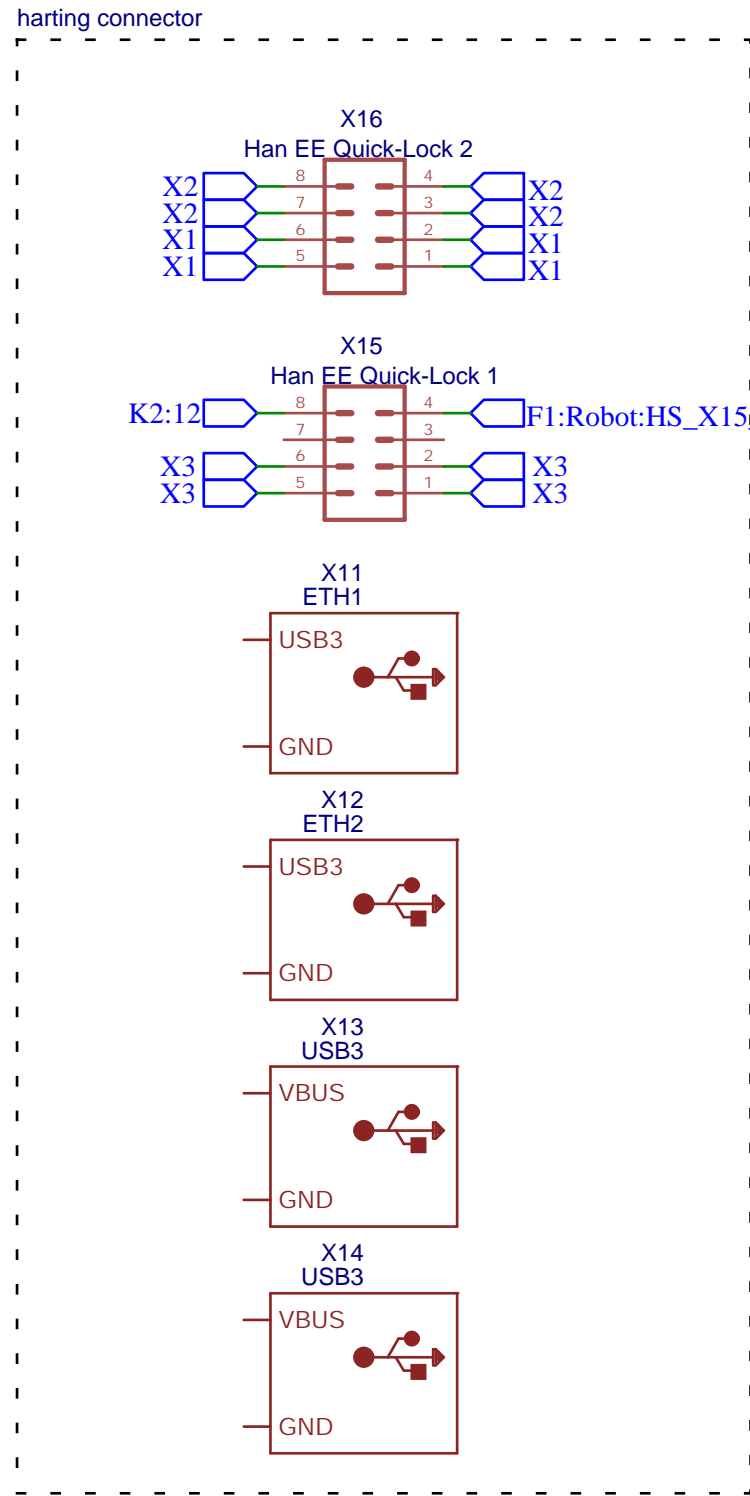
harting connector

X16
Han EE Quick-Lock 2

X2 8 4 X2
X2 7 3 X2
X1 6 2 X1
X1 5 1 X1

X15
Han EE Quick-Lock 1

K2:12 8 4 F1:Robot:HS_X15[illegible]
7 3
X3 6 2 X3
X3 5 1 X3

X11
ETH1
USB3
GND

X12
ETH2
USB3
GND

X13
USB3
VBUS
GND

X14
USB3
VBUS
GND